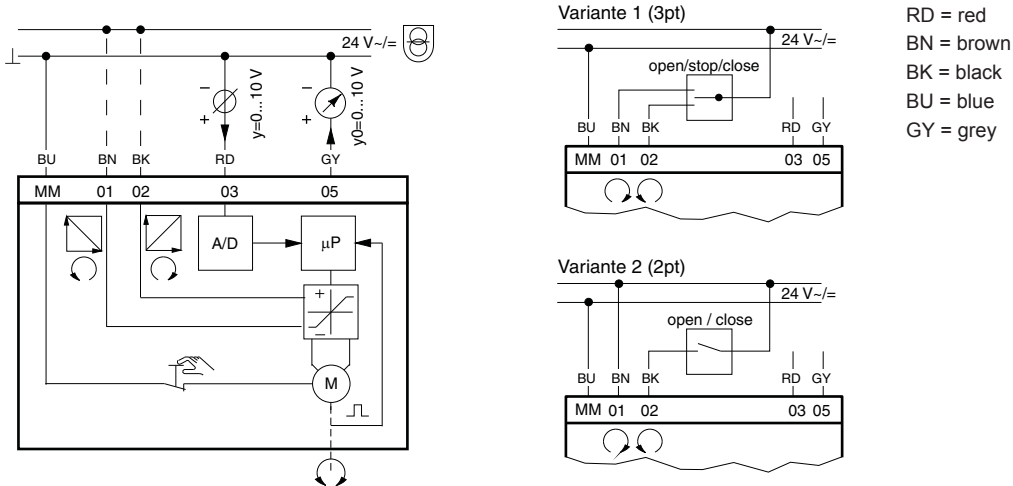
24 V~/=

y=0...10 V

y0=0...10 V

BU BN BK RD GY

MM 01 02 03 05

A/D

µP

M

Variante 1 (3pt)

24 V~/=

open/stop/close

BU BN BK RD GY

MM 01 02 03 05

Variante 2 (2pt)

24 V~/=

open / close

BU BN BK RD GY

MM 01 02 03 05

RD = red
BN = brown
BK = black
BU = blue
GY = grey